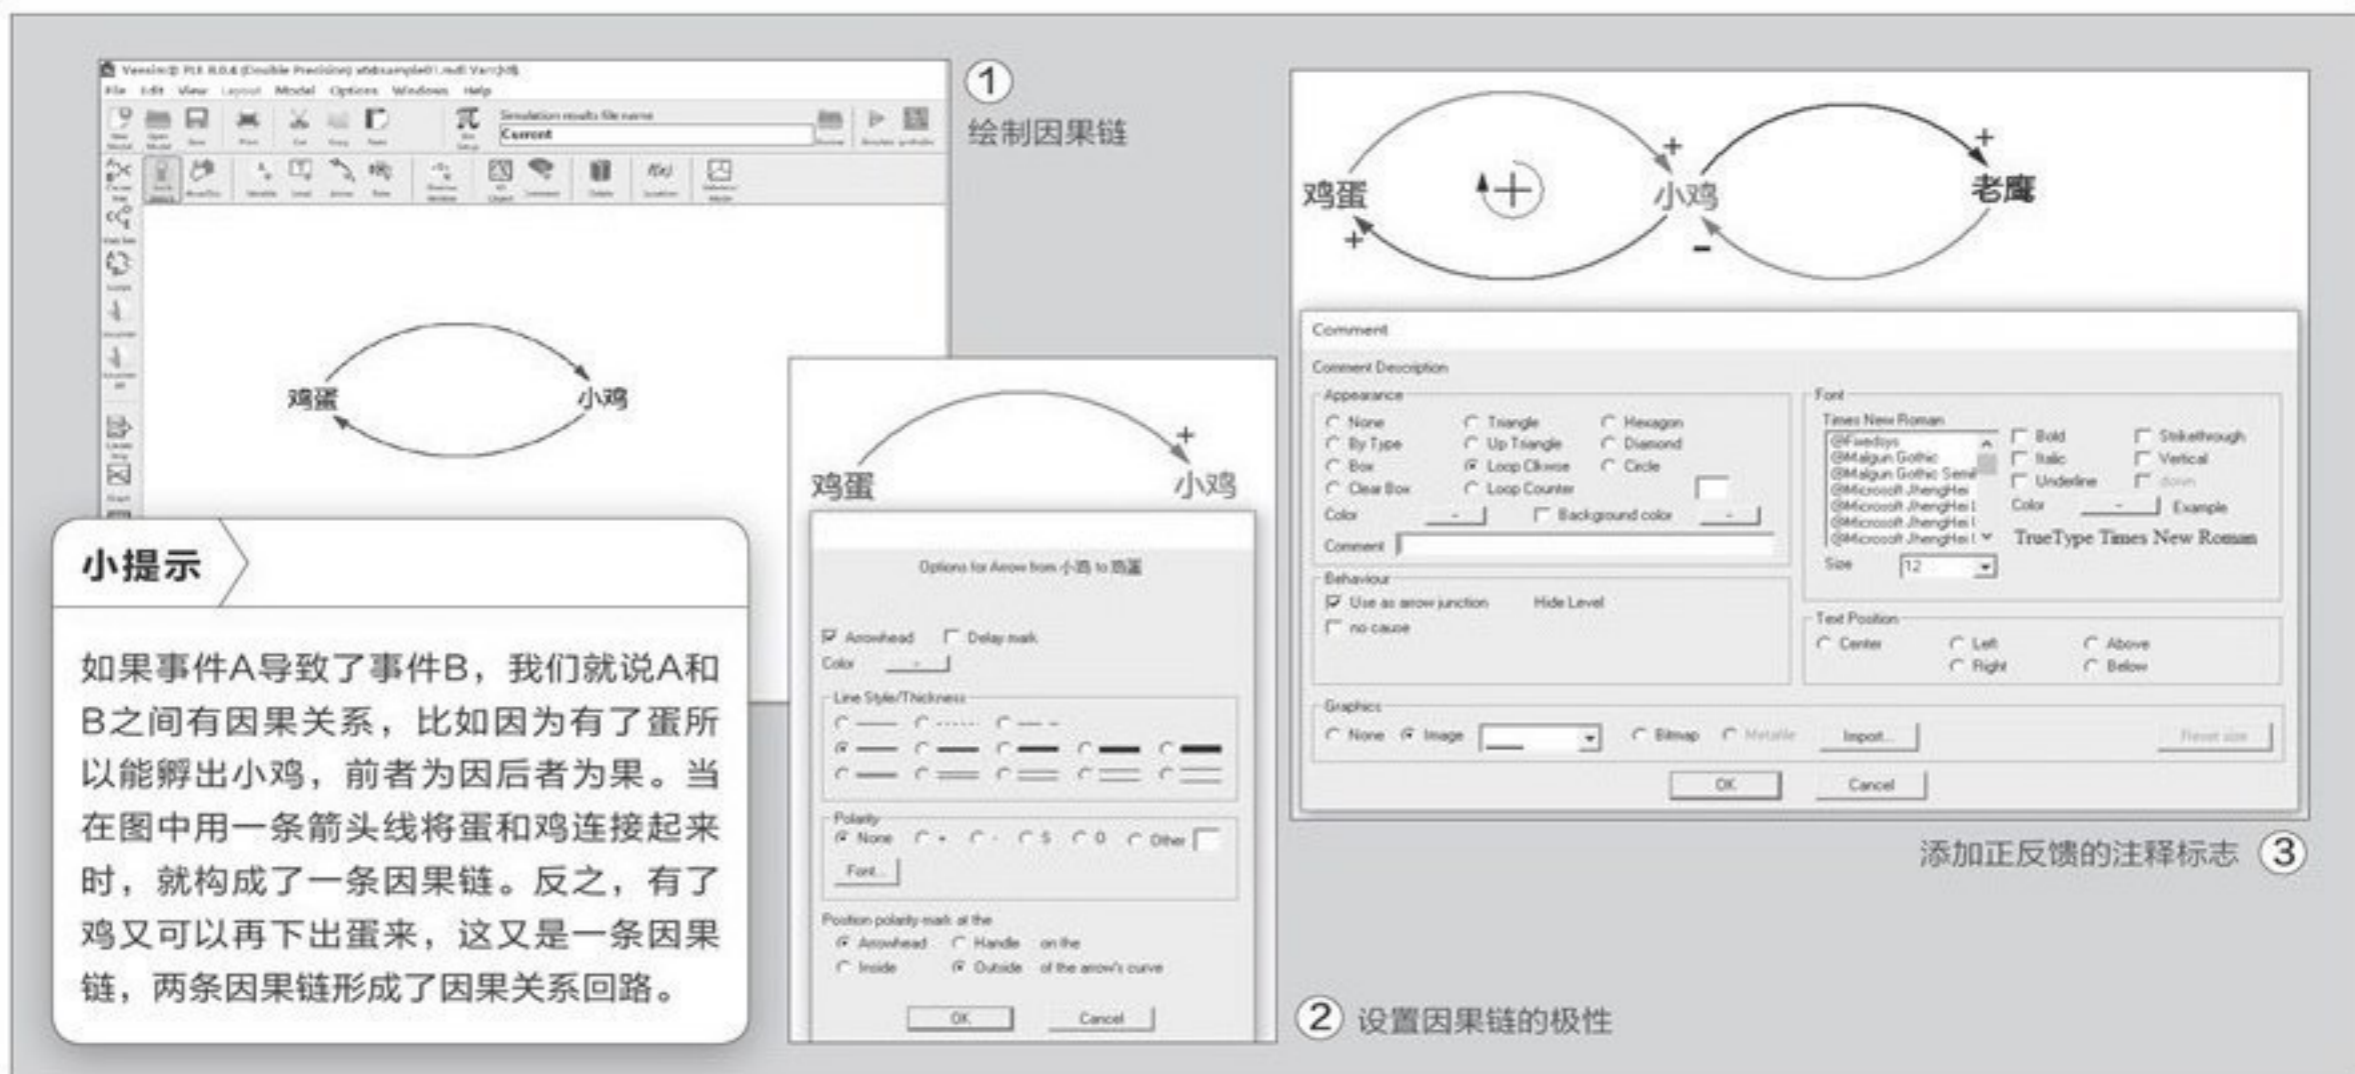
Vensim® PLE 8.0.4 (Double Precision) sfdsample01.mdl Var:小鸡

File Edit View Layout Model Options Windows Help

Simulation results file name

Current

鸡蛋

小鸡

① 绘制因果链

鸡蛋

小鸡

+

Options for Arrow from 小鸡 to 鸡蛋

Arrowhead

Delay mark

Color

Line Style/Thickness

Polarity

None

+

-

S

O

Other

Font...

Position polarity mark at the

Arrowhead

Handle

on the

Inside

Outside

of the arrow's curve

OK

Cancel

② 设置因果链的极性

鸡蛋

+

小鸡

+

-

+

老鹰

+

Comment

Comment Description

Appearance

None

By Type

Box

Clear Box

Triangle

Up Triangle

Loop Clkwse

Loop Counter

Hexagon

Diamond

Circle

Color

Background color

Comment

Font

Times New Roman

@Fixedsys

@Malgun Gothic

@Malgun Gothic Semi

@Microsoft JhengHei

@Microsoft JhengHei L

@Microsoft JhengHei U

@Microsoft JhengHei L

Bold

Italic

Underline

Strikethrough

Vertical

down

Color

Example

TrueType Times New Roman

Size 12

Behaviour

Use as arrow junction

Hide Level

no cause

Text Position

Center

Left

Right

Above

Below

Graphics

None

Image

Bitmap

Metafile

Import...

Reset size

OK

Cancel

添加正反馈的注释标志 ③

小提示

如果事件A导致了事件B，我们就说A和B之间有因果关系，比如因为有了蛋所以能孵出小鸡，前者为因后者为果。当在图中用一条箭头线将蛋和鸡连接起来时，就构成了一条因果链。反之，有了鸡又可以再下出蛋来，这又是一条因果链，两条因果链形成了因果关系回路。